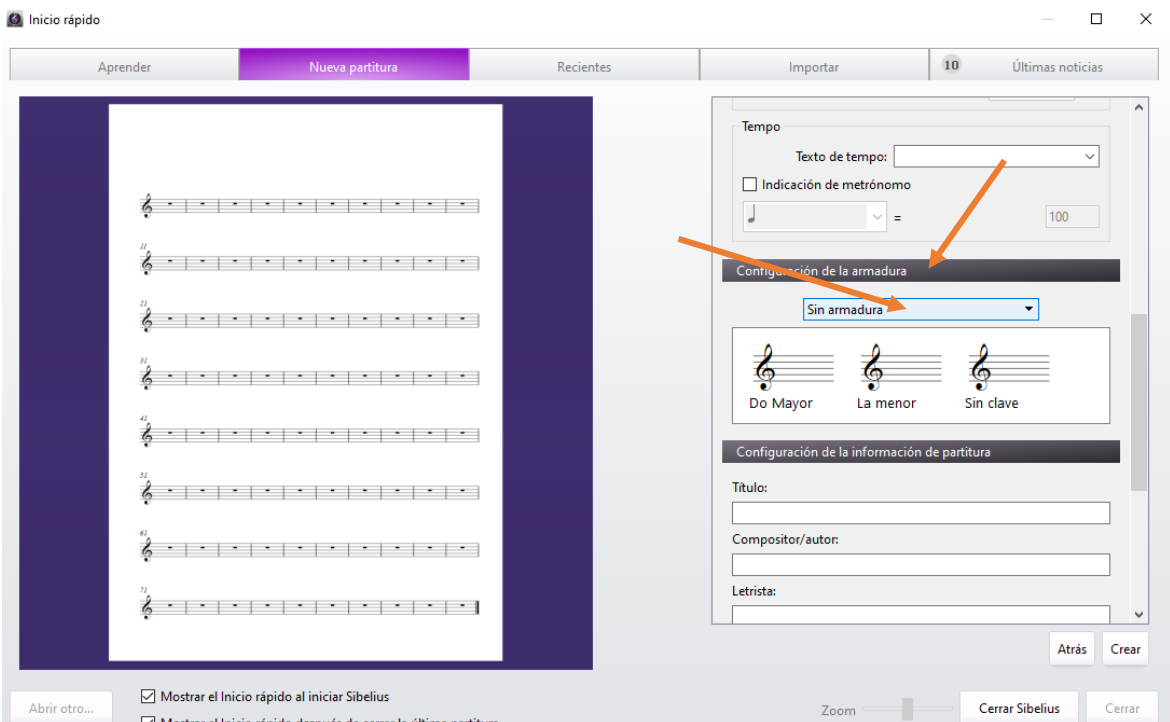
Inicio rápido

Aprender
Nueva partitura
Recientes
Importar
10
Últimas noticias

11
21
31
41
51
61
71

Tempo
Texto de tempo:
Indicación de metrónomo
=
100

Configuración de la armadura
Sin armadura
Do Mayor
La menor
Sin clave

Configuración de la información de partitura
Título:
Compositor/autor:
Letrista:

Atrás
Crear

Abrir otro...
Mostrar el Inicio rápido al iniciar Sibelius
Mostrar el Inicio rápido después de cerrar la última partitura
Zoom
Cerrar Sibelius
Cerrar